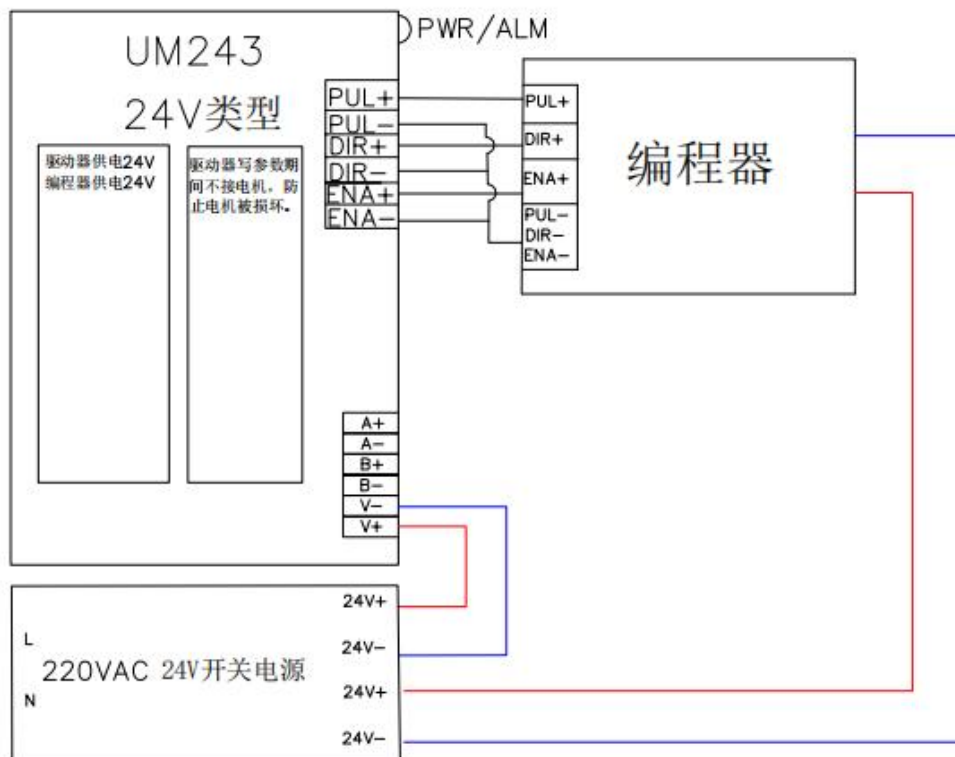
PWR/ALM

UM243

24V类型

驱动器供电24V
编程器供电24V

驱动器写参数期间不接电机，防止电机被损坏。

PUL+
PUL−
DIR+
DIR−
ENA+
ENA−

PUL+
DIR+
ENA+
PUL−
DIR−
ENA−

编程器

A+
A−
B+
B−
V−
V+

L
N
220VAC 24V开关电源

24V+
24V−
24V+
24V−